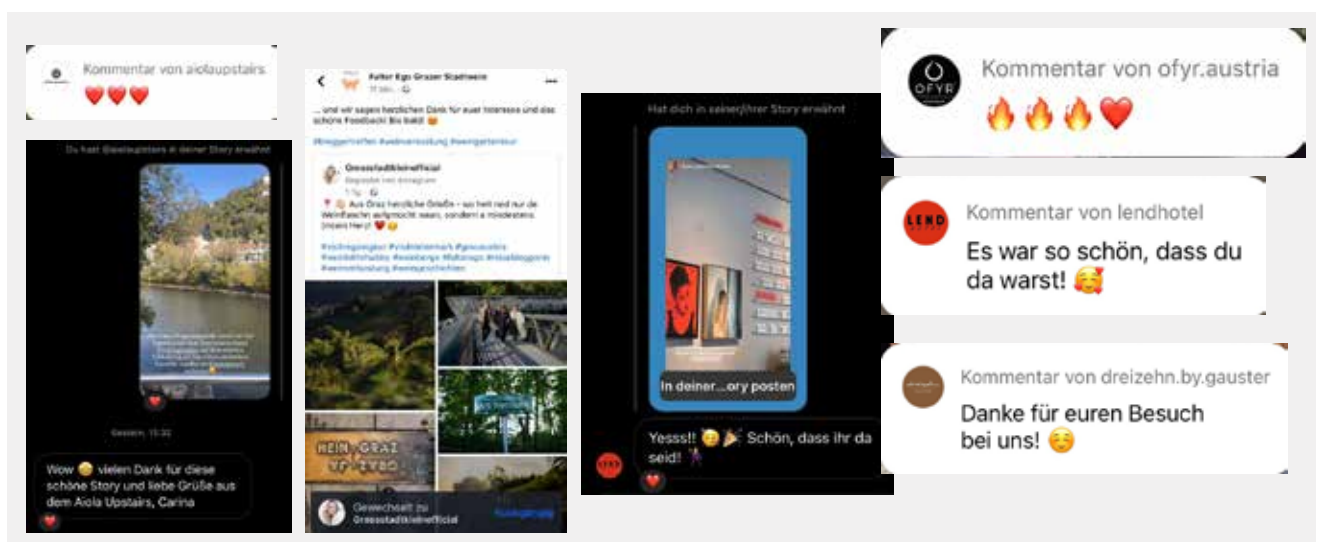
Kommentar von aiolaupstairs
❤️❤️❤️

Du hast @aiolaupstairs in deiner Story erwähnt

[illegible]

Gestern, 15:32

Wow 😊 vielen Dank für diese schöne Story und liebe Grüße aus dem Aiola Upstairs, Carina

Falter Ego Grazer Stadtwein
17 Std. · 

... und wir sagen herzlichen Dank für euer Interesse und das schöne Feedback! Bis bald! 😊

#bloggertreffen #weinverkostung #weingartentour

Grazerstadtkleinofficial
Gepostet von Instagram
1 Tg. · 
📍 Aus Graz herzliche Grüße – so hat nicht nur die Weinflasche aufgemacht, sondern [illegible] mindestens (m)ein Herz! ❤️😊

#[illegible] #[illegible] #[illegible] #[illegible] #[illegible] #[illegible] #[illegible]

WEIN · GRAZ
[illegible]

Geweckselt zu Grazerstadtkleinofficial
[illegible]

Hat dich in seiner/ihrer Story erwähnt

In deiner...ory posten

Yesss!! 😉🎉 Schön, dass ihr da seid! 💃

OFYR
Kommentar von ofyr.austria
🔥🔥🔥❤️

LEND
Kommentar von lendhotel
Es war so schön, dass du da warst! 🥰

Kommentar von dreizehn.by.gauster
Danke für euren Besuch bei uns! ☺️